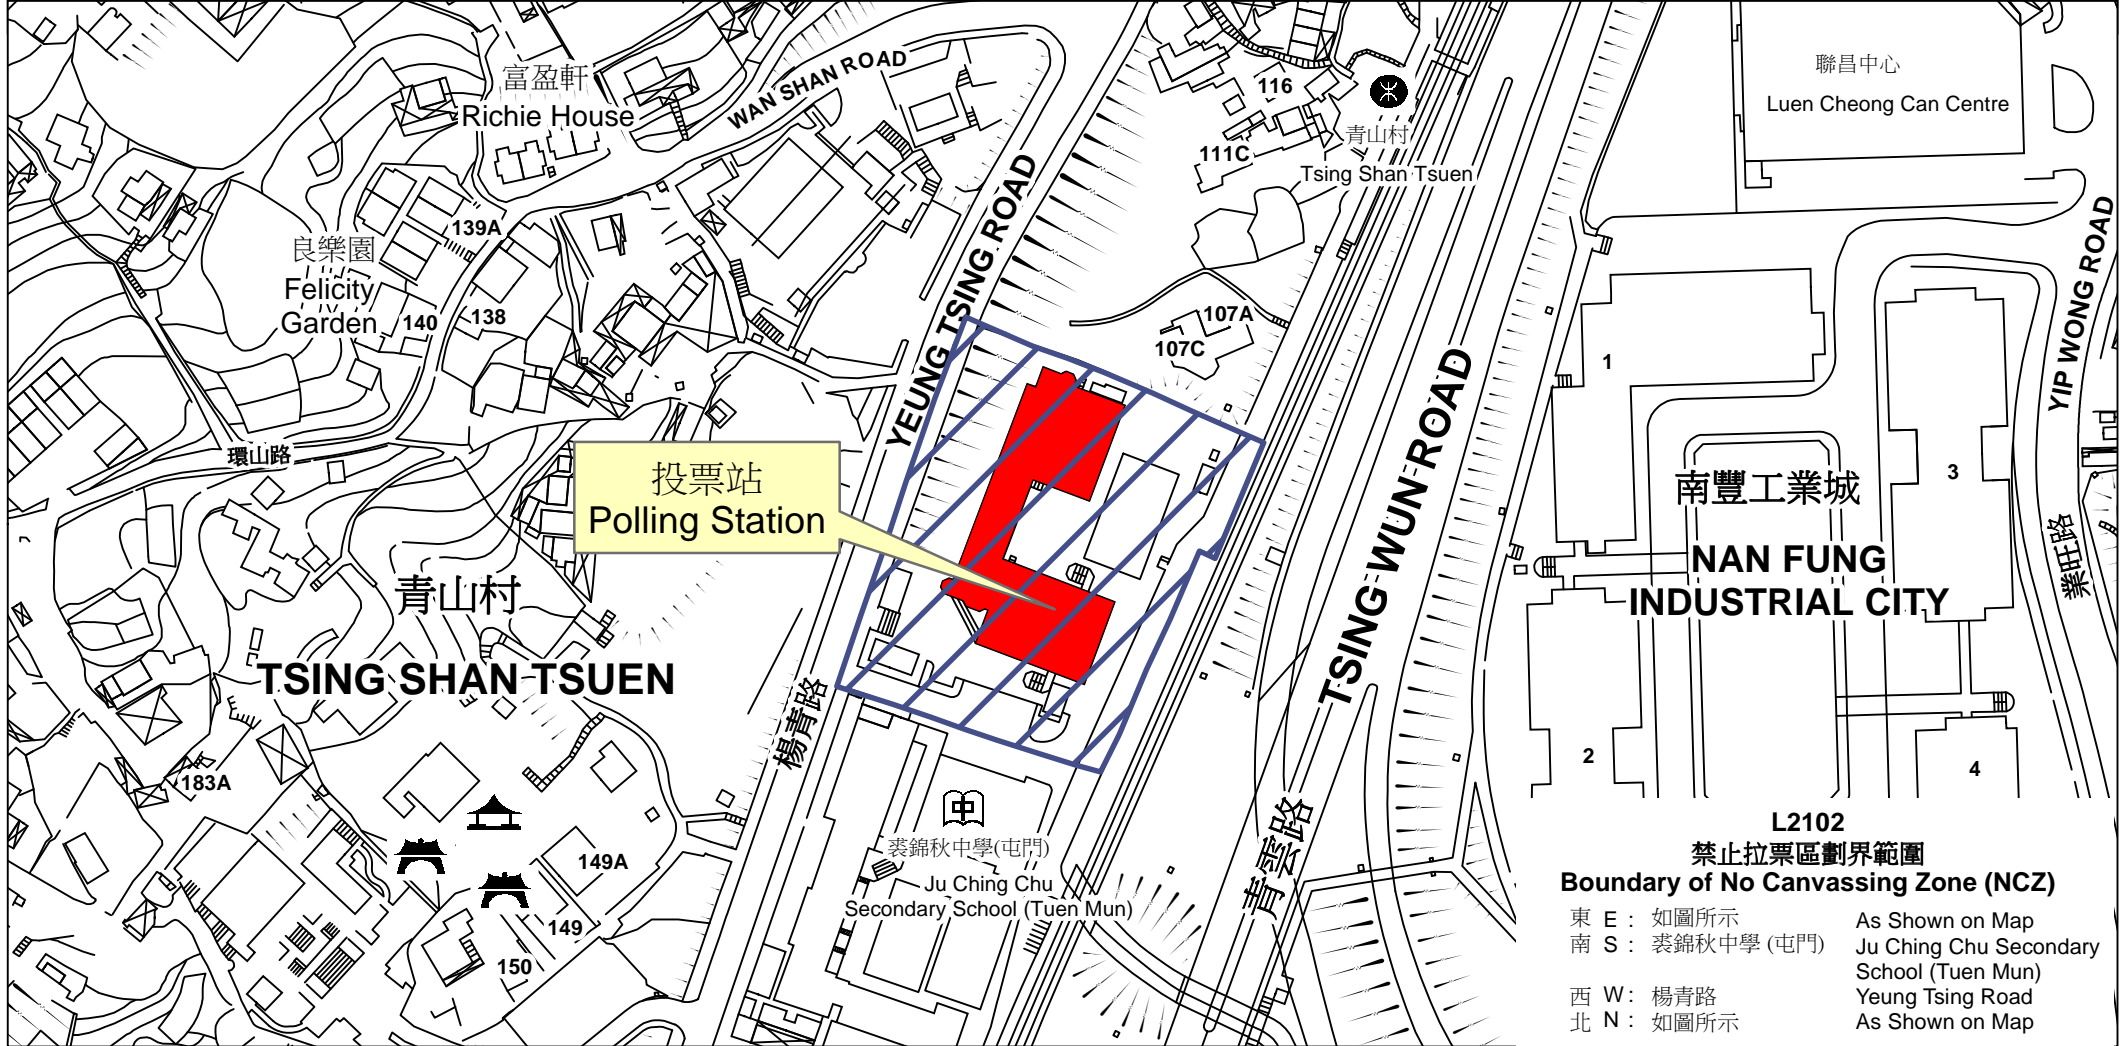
富盈軒
Richie House
WAN SHAN ROAD
116
聯昌中心
Luen Cheong Can Centre
青山村
Tsing Shan Tsuen
111C
良樂園
Felicity Garden
139A
140
138
YEUNG TSING ROAD
107A
107C
YIP WONG ROAD
1
環山路
投票站
Polling Station
南豐工業城
NAN FUNG INDUSTRIAL CITY
3
業旺路
青山村
TSING SHAN TSUEN
TSING WUN ROAD
楊青路
183A
2
4
中
裘錦秋中學(屯門)
Ju Ching Chu Secondary School (Tuen Mun)
149A
149
150
青雲路
L2102
禁止拉票區劃界範圍
Boundary of No Canvassing Zone (NCZ)

| 東 E： | 如圖所示 | As Shown on Map |
|---|---|---|
| 南 S： | 裘錦秋中學 (屯門) | Ju Ching Chu Secondary School (Tuen Mun) |
| 西 W： | 楊青路 | Yeung Tsing Road |
| 北 N： | 如圖所示 | As Shown on Map |